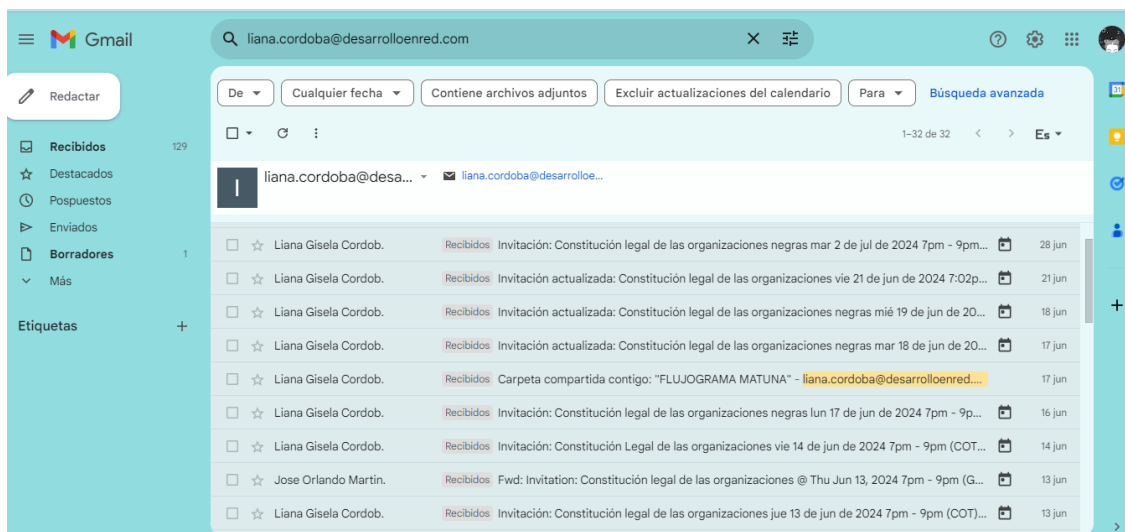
Gmail

liana.cordoba@desarrolloenred.com

Redactar

Recibidos 129
Destacados
Pospuestos
Enviados
Borradores 1
Más

Etiquetas +

De ▾ | Cualquier fecha ▾ | Contiene archivos adjuntos | Excluir actualizaciones del calendario | Para ▾ | Búsqueda avanzada

1–32 de 32 | Es ▾

I liana.cordoba@desa... ▾ liana.cordoba@desarrolloe...

| | | | |
|---|---|---|---|
| Liana Gisela Cordob. | Recibidos | Invitación: Constitución legal de las organizaciones negras mar 2 de jul de 2024 7pm - 9pm... | 28 jun |
| Liana Gisela Cordob. | Recibidos | Invitación actualizada: Constitución legal de las organizaciones vie 21 de jun de 2024 7:02p... | 21 jun |
| Liana Gisela Cordob. | Recibidos | Invitación actualizada: Constitución legal de las organizaciones negras mié 19 de jun de 20... | 18 jun |
| Liana Gisela Cordob. | Recibidos | Invitación actualizada: Constitución legal de las organizaciones negras mar 18 de jun de 20... | 17 jun |
| Liana Gisela Cordob. | Recibidos | Carpeta compartida contigo: "FLUJOGRAMA MATUNA" - liana.cordoba@desarrolloenred.... | 17 jun |
| Liana Gisela Cordob. | Recibidos | Invitación: Constitución legal de las organizaciones negras lun 17 de jun de 2024 7pm - 9p... | 16 jun |
| Liana Gisela Cordob. | Recibidos | Invitación: Constitución Legal de las organizaciones vie 14 de jun de 2024 7pm - 9pm (COT... | 14 jun |
| Jose Orlando Martin. | Recibidos | Fwd: Invitation: Constitución legal de las organizaciones @ Thu Jun 13, 2024 7pm - 9pm (G... | 13 jun |
| Liana Gisela Cordob. | Recibidos | Invitación: Constitución legal de las organizaciones jue 13 de jun de 2024 7pm - 9pm (COT)... | 13 jun |